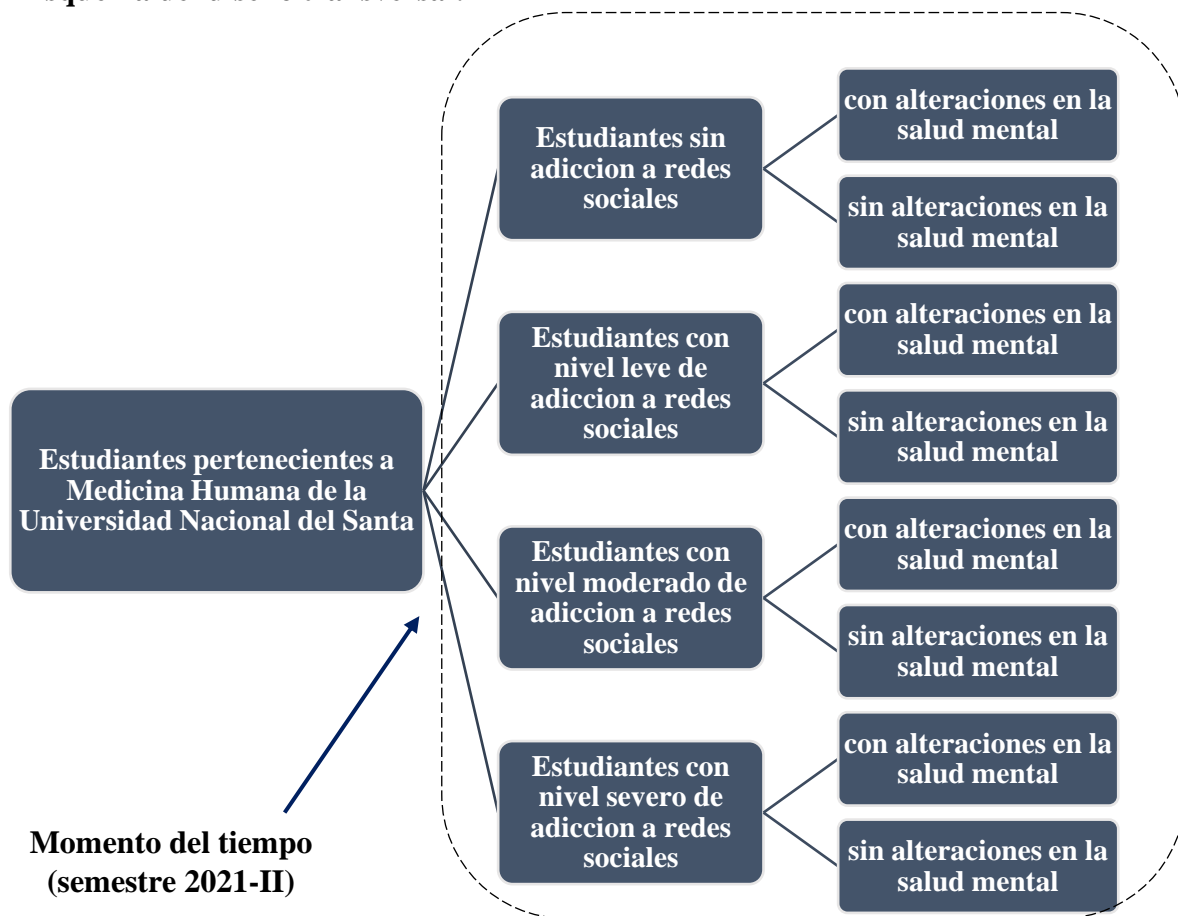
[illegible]

Estudiantes pertenecientes a Medicina Humana de la Universidad Nacional del Santa

Estudiantes sin adiccion a redes sociales

con alteraciones en la salud mental

sin alteraciones en la salud mental

Estudiantes con nivel leve de adiccion a redes sociales

con alteraciones en la salud mental

sin alteraciones en la salud mental

Estudiantes con nivel moderado de adiccion a redes sociales

con alteraciones en la salud mental

sin alteraciones en la salud mental

Estudiantes con nivel severo de adiccion a redes sociales

con alteraciones en la salud mental

sin alteraciones en la salud mental

Momento del tiempo (semestre 2021-II)